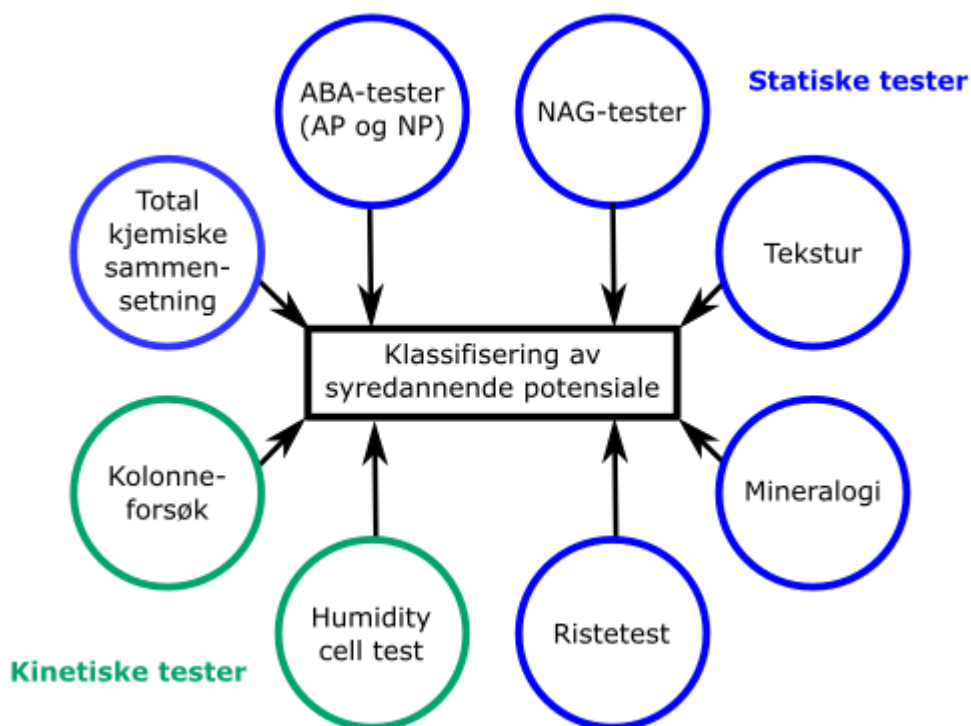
ABA-tester (AP og NP)

NAG-tester

Statiske tester

Total kjemiske sammensetning

Tekstur

Klassifisering av syredannende potensiale

Kolonneforsøk

Mineralogi

Humidity cell test

Ristetest

Kinetiske tester